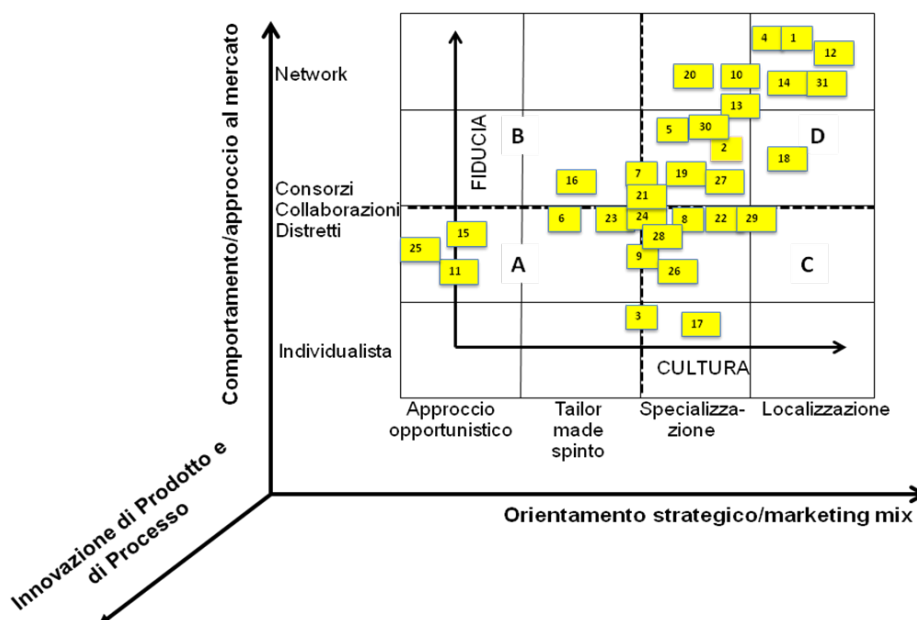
Comportamento/approccio al mercato

Network

Consorzi
Collaborazioni
Distretti

Individualista

FIDUCIA

B

D

A

C

CULTURA

4 1 12 20 10 14 31 13 5 30 2 18 16 7 19 27 21 6 23 24 8 22 29 25 15 28 11 9 26 3 17

Approccio opportunistico

Tailor made spinto

Specializzazione

Localizzazione

Orientamento strategico/marketing mix

Innovazione di Prodotto e di Processo